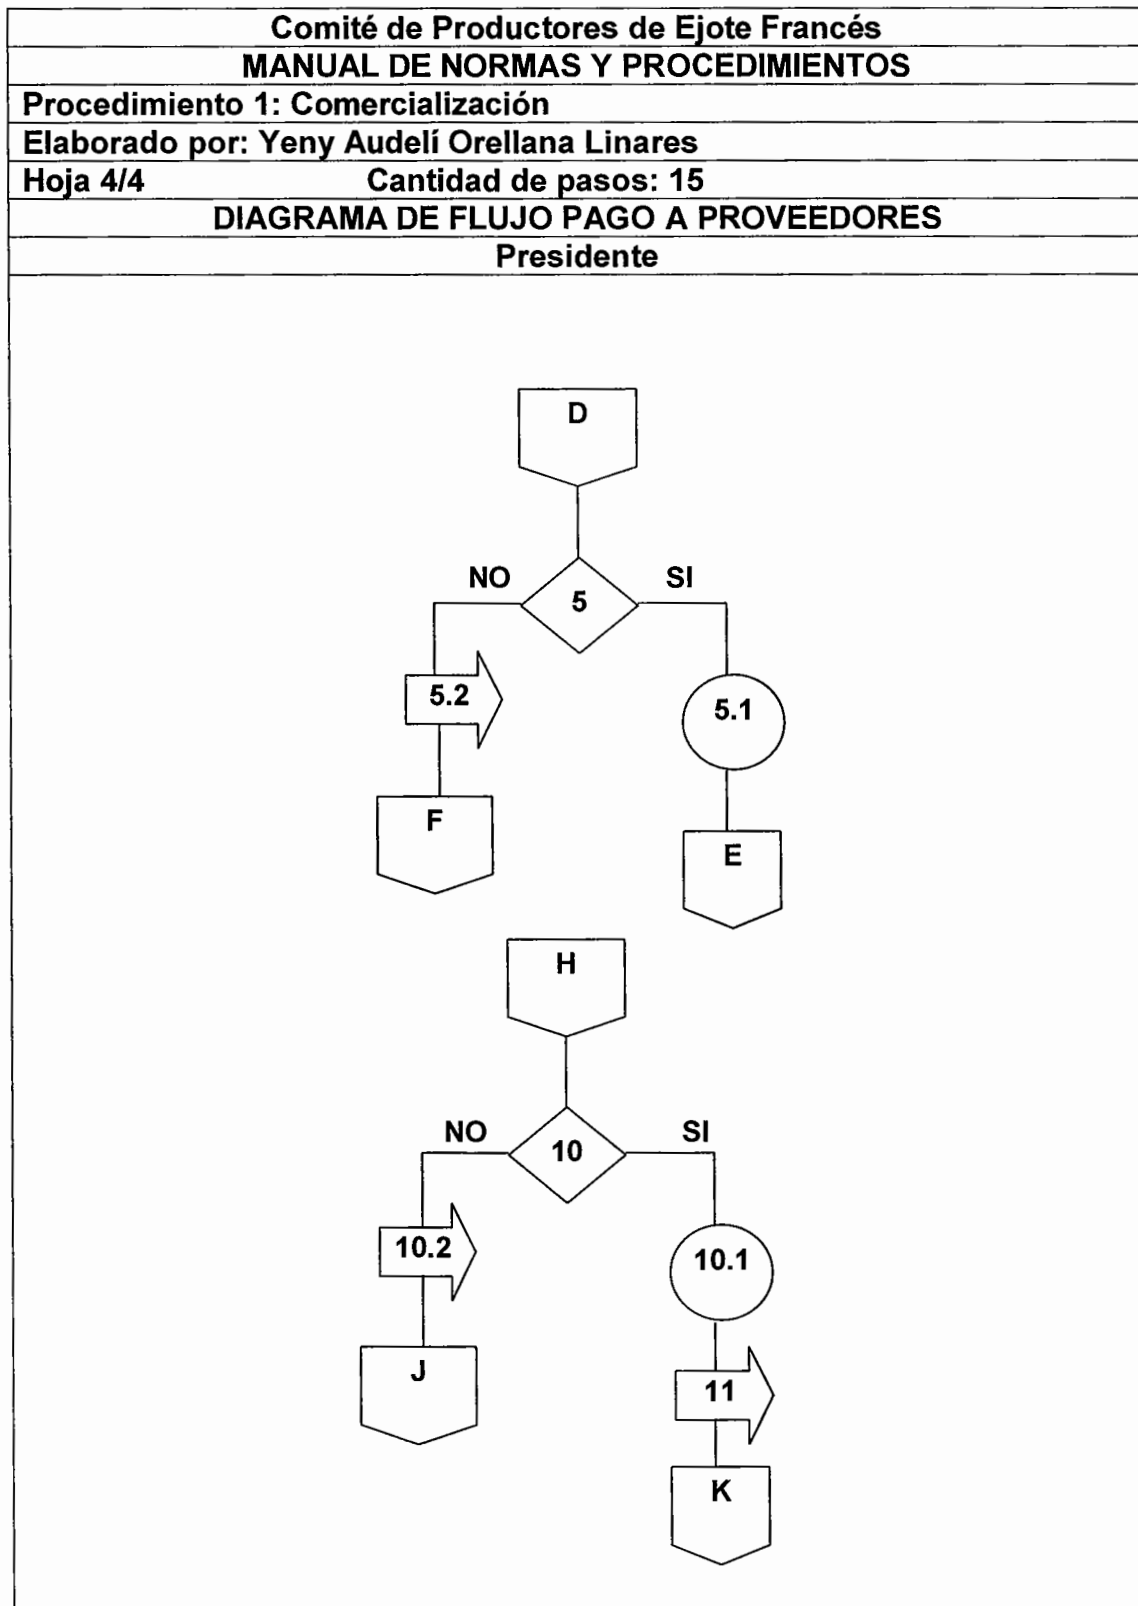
Comité de Productores de Ejote Francés
MANUAL DE NORMAS Y PROCEDIMIENTOS
Procedimiento 1: Comercialización
Elaborado por: Yeny Audelí Orellana Linares
Hoja 4/4 Cantidad de pasos: 15
DIAGRAMA DE FLUJO PAGO A PROVEEDORES
Presidente

D
NO
5
SI
5.2
5.1
F
E

H
NO
10
SI
10.2
10.1
J
11
K